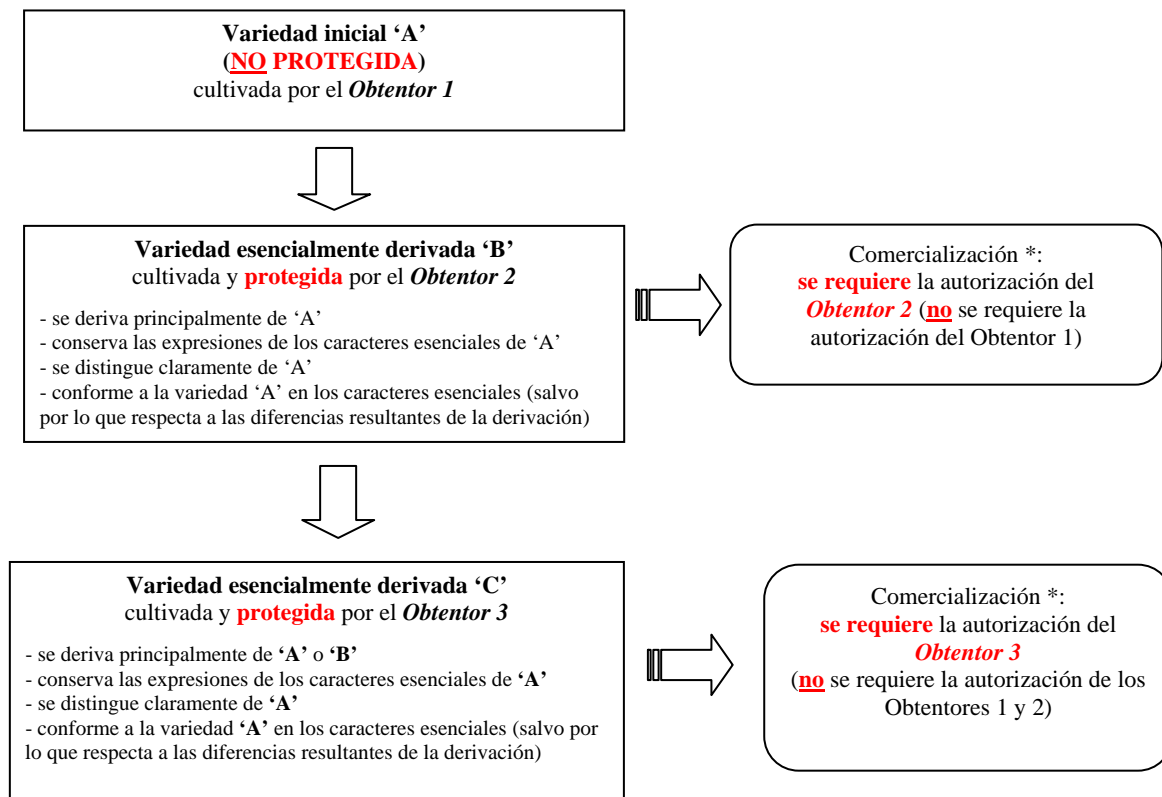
Variedad inicial 'A'
(NO PROTEGIDA)
cultivada por el Obtentor 1

Variedad esencialmente derivada 'B'
cultivada y protegida por el Obtentor 2

- se deriva principalmente de 'A'
- conserva las expresiones de los caracteres esenciales de 'A'
- se distingue claramente de 'A'
- conforme a la variedad 'A' en los caracteres esenciales (salvo por lo que respecta a las diferencias resultantes de la derivación)

Comercialización *:
se requiere la autorización del Obtentor 2 (no se requiere la autorización del Obtentor 1)

Variedad esencialmente derivada 'C'
cultivada y protegida por el Obtentor 3

- se deriva principalmente de 'A' o 'B'
- conserva las expresiones de los caracteres esenciales de 'A'
- se distingue claramente de 'A'
- conforme a la variedad 'A' en los caracteres esenciales (salvo por lo que respecta a las diferencias resultantes de la derivación)

Comercialización *:
se requiere la autorización del Obtentor 3
(no se requiere la autorización de los Obtentores 1 y 2)